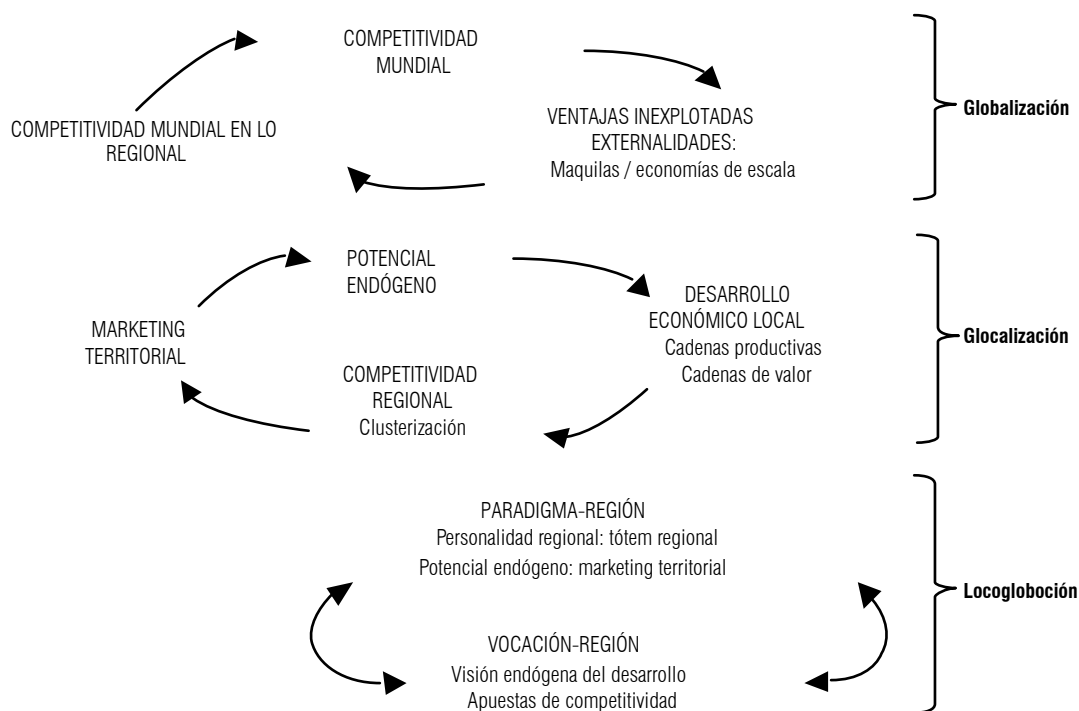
COMPETITIVIDAD MUNDIAL

VENTAJAS INEXPLOTADAS EXTERNALIDADES: Maquilas / economías de escala

COMPETITIVIDAD MUNDIAL EN LO REGIONAL

Globalización

POTENCIAL ENDÓGENO

DESARROLLO ECONÓMICO LOCAL Cadenas productivas Cadenas de valor

COMPETITIVIDAD REGIONAL Clusterización

MARKETING TERRITORIAL

Glocalización

PARADIGMA-REGIÓN
Personalidad regional: tótem regional
Potencial endógeno: marketing territorial

VOCACIÓN-REGIÓN
Visión endógena del desarrollo
Apuestas de competitividad

Locogloboción